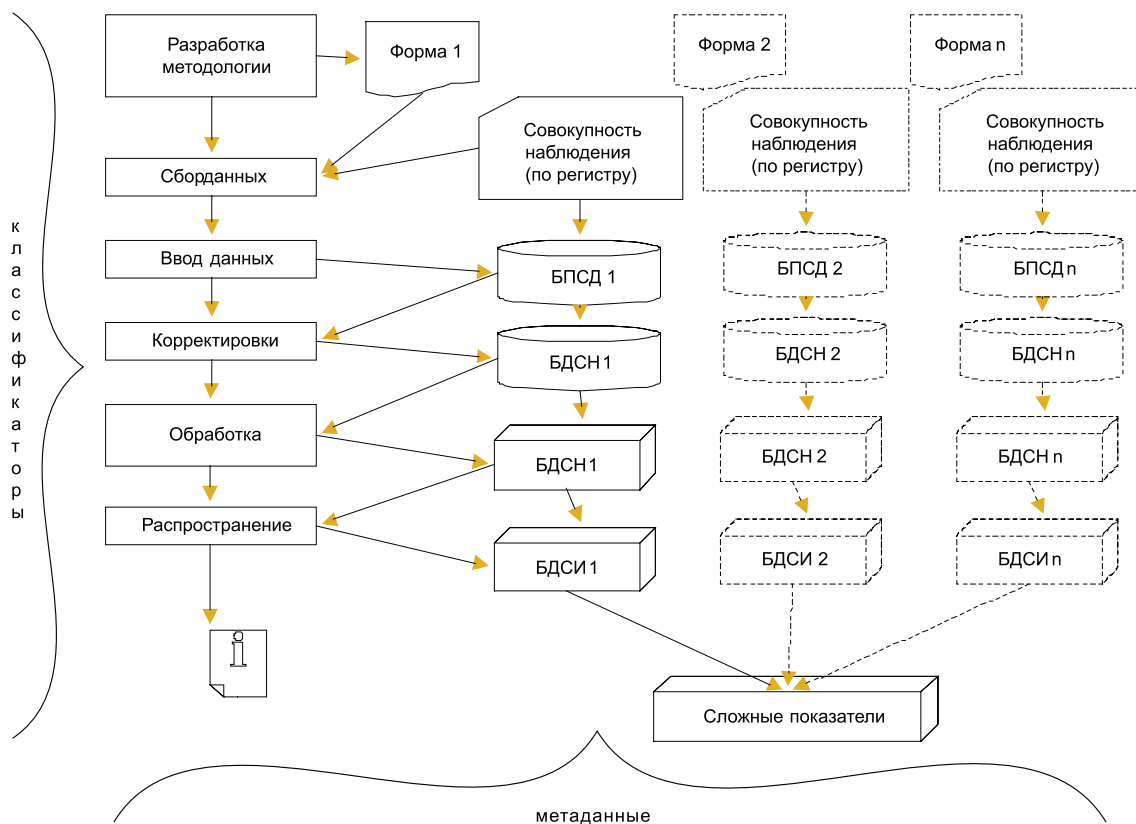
к
л
а
с
с
и
ф
и
к
а
т
о
р
ы

Разработка методологии

Форма 1

Форма 2

Форма n

Совокупность наблюдения (по регистру)

Совокупность наблюдения (по регистру)

Совокупность наблюдения (по регистру)

Сборданных

Ввод данных

БПСД 1

БПСД 2

БПСД n

Корректировки

БДСН 1

БДСН 2

БДСН n

Обработка

БДСН 1

БДСН 2

БДСН n

Распространение

БДСИ 1

БДСИ 2

БДСИ n

i

Сложные показатели

метаданные